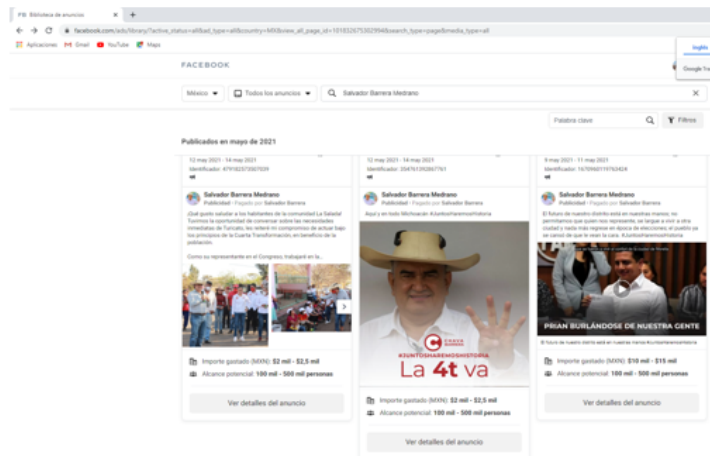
FB Biblioteca de anuncios ×

facebook.com/ads/library/?active_status=all&ad_type=all&country=MX&view_all_page_id=101832675302994&search_type=page&media_type=all

Aplicaciones Gmail YouTube Maps

Inglés

Google Tra

FACEBOOK

México ▾ Todos los anuncios ▾ Salvador Barrera Medrano ×

Palabra clave Filtros

Publicados en mayo de 2021

12 may 2021 - 14 may 2021
Identificador: 479182373007539

Salvador Barrera Medrano
Publicidad · Pagado por Salvador Barrera

¡Qué gusto saludar a los habitantes de la comunidad La Salada! Tuvimos la oportunidad de conversar sobre las necesidades inmediatas de Turicato, les reiteré mi compromiso de actuar bajo los principios de la Cuarta Transformación, en beneficio de la población.

Como su representante en el Congreso, trabajaré en la...

Importe gastado (MXN): $2 mil - $2,5 mil
Alcance potencial: 100 mil - 500 mil personas

Ver detalles del anuncio

12 may 2021 - 14 may 2021
Identificador: 204761392867761

Salvador Barrera Medrano
Publicidad · Pagado por Salvador Barrera

Aquí y en todo Michoacán #JuntosHaremosHistoria

#JUNTOSHAREMOSHISTORIA
La 4t va

Importe gastado (MXN): $2 mil - $2,5 mil
Alcance potencial: 100 mil - 500 mil personas

Ver detalles del anuncio

9 may 2021 - 11 may 2021
Identificador: 167096011976424

Salvador Barrera Medrano
Publicidad · Pagado por Salvador Barrera

El futuro de nuestro distrito está en nuestras manos; no permitamos que quien nos representa, se largue a vivir a otra ciudad y nada más regrese en época de elecciones; el pueblo ya se cansó de que le vean la cara. #JuntosHaremosHistoria

PRIAN BURLÁNDOSE DE NUESTRA GENTE

Importe gastado (MXN): $10 mil - $15 mil
Alcance potencial: 100 mil - 500 mil personas

Ver detalles del anuncio